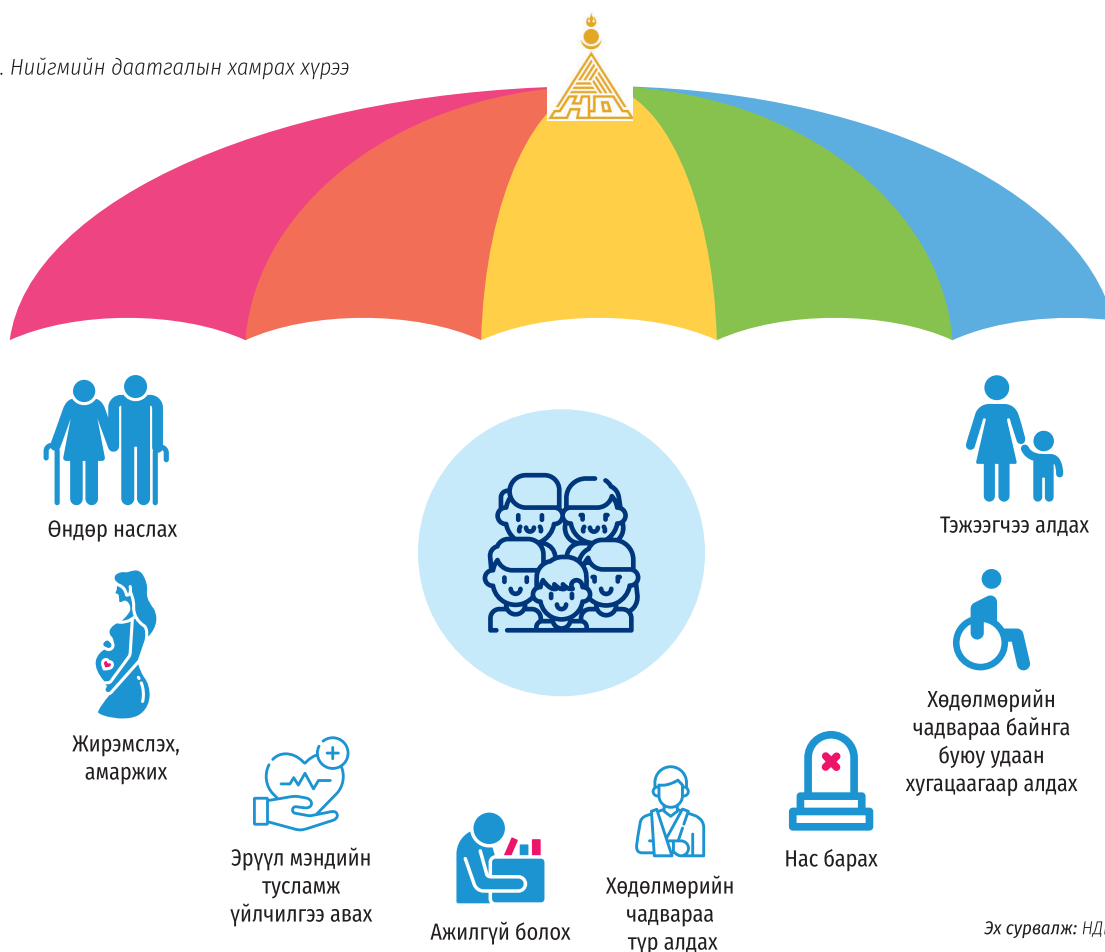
. Нийгмийн даатгалын хамрах хүрээ

НД

Өндөр наслах

Тэжээгчээ алдах

Жирэмслэх, амаржих

Хөдөлмөрийн чадвараа байнга буюу удаан хугацаагаар алдах

Эрүүл мэндийн тусламж үйлчилгээ авах

Ажилгүй болох

Хөдөлмөрийн чадвараа түр алдах

Нас барах

Эх сурвалж: НД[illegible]